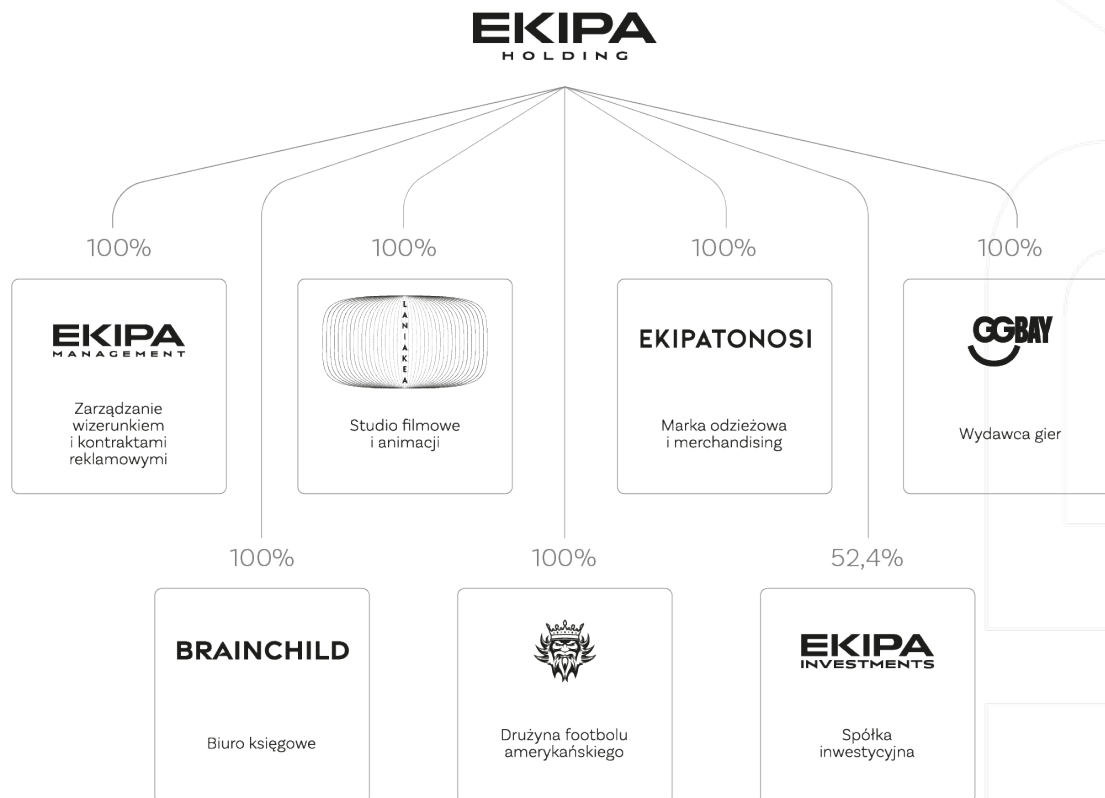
EKIPA
HOLDING

100%

EKIPA
MANAGEMENT

Zarządzanie wizerunkiem i kontraktami reklamowymi

100%

LANIAKEA

Studio filmowe i animacji

100%

EKIPATONOSI

Marka odzieżowa i merchandising

100%

GGBAY

Wydawca gier

100%

BRAINCHILD

Biuro księgowe

100%

Drużyna footbolu amerykańskiego

52,4%

EKIPA
INVESTMENTS

Spółka inwestycyjna